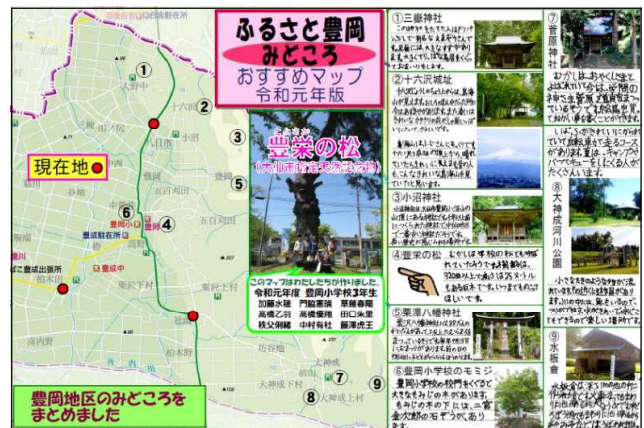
ふるさと豊岡
みどころ
おすすめマップ
令和元年版

現在地

豊栄の松
(入間市指定天然記念物)

このマップはわたしたちが作りました。
令和元年度 豊岡小学校3年生
加藤永穂 門脇憲誠 草稿春陽
高橋乙羽 高橋優翔 田口未里
秩父冽睛 中村有杜 藤澤虎王

豊岡地区のみどころを
まとめました

① 三嶋神社

② 十六沢城址

③ 小沼神社

④ 豊栄の松

⑤ 栗須八幡神社

⑥ 豊岡小学校のモミジ

⑦ 菅原神社

⑧ 大林寺広河川公園

⑨ 水板倉

① ② ③ ④ ⑤ ⑥ ⑦ ⑧ ⑨

豊岡小 豊岡 豊岡駐在所 豊岡中

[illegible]